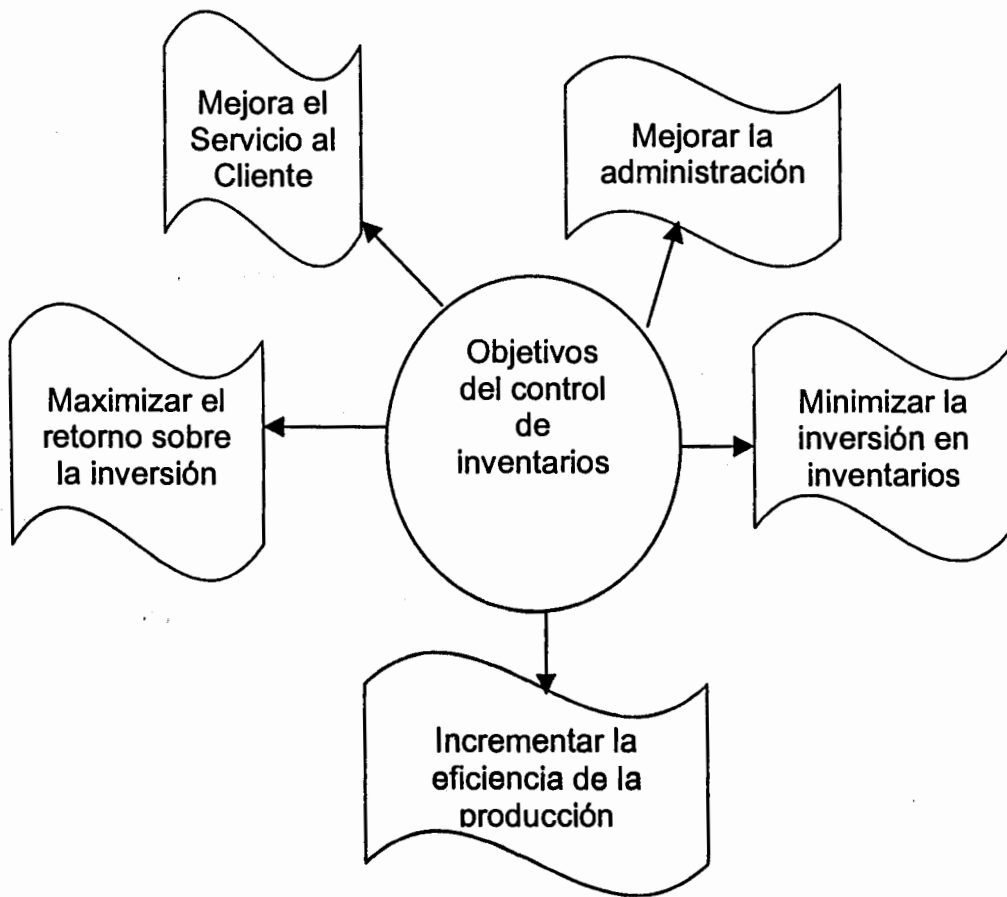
Mejora el Servicio al Cliente

Mejorar la administración

Objetivos del control de inventarios

Maximizar el retorno sobre la inversión

Minimizar la inversión en inventarios

Incrementar la eficiencia de la producción